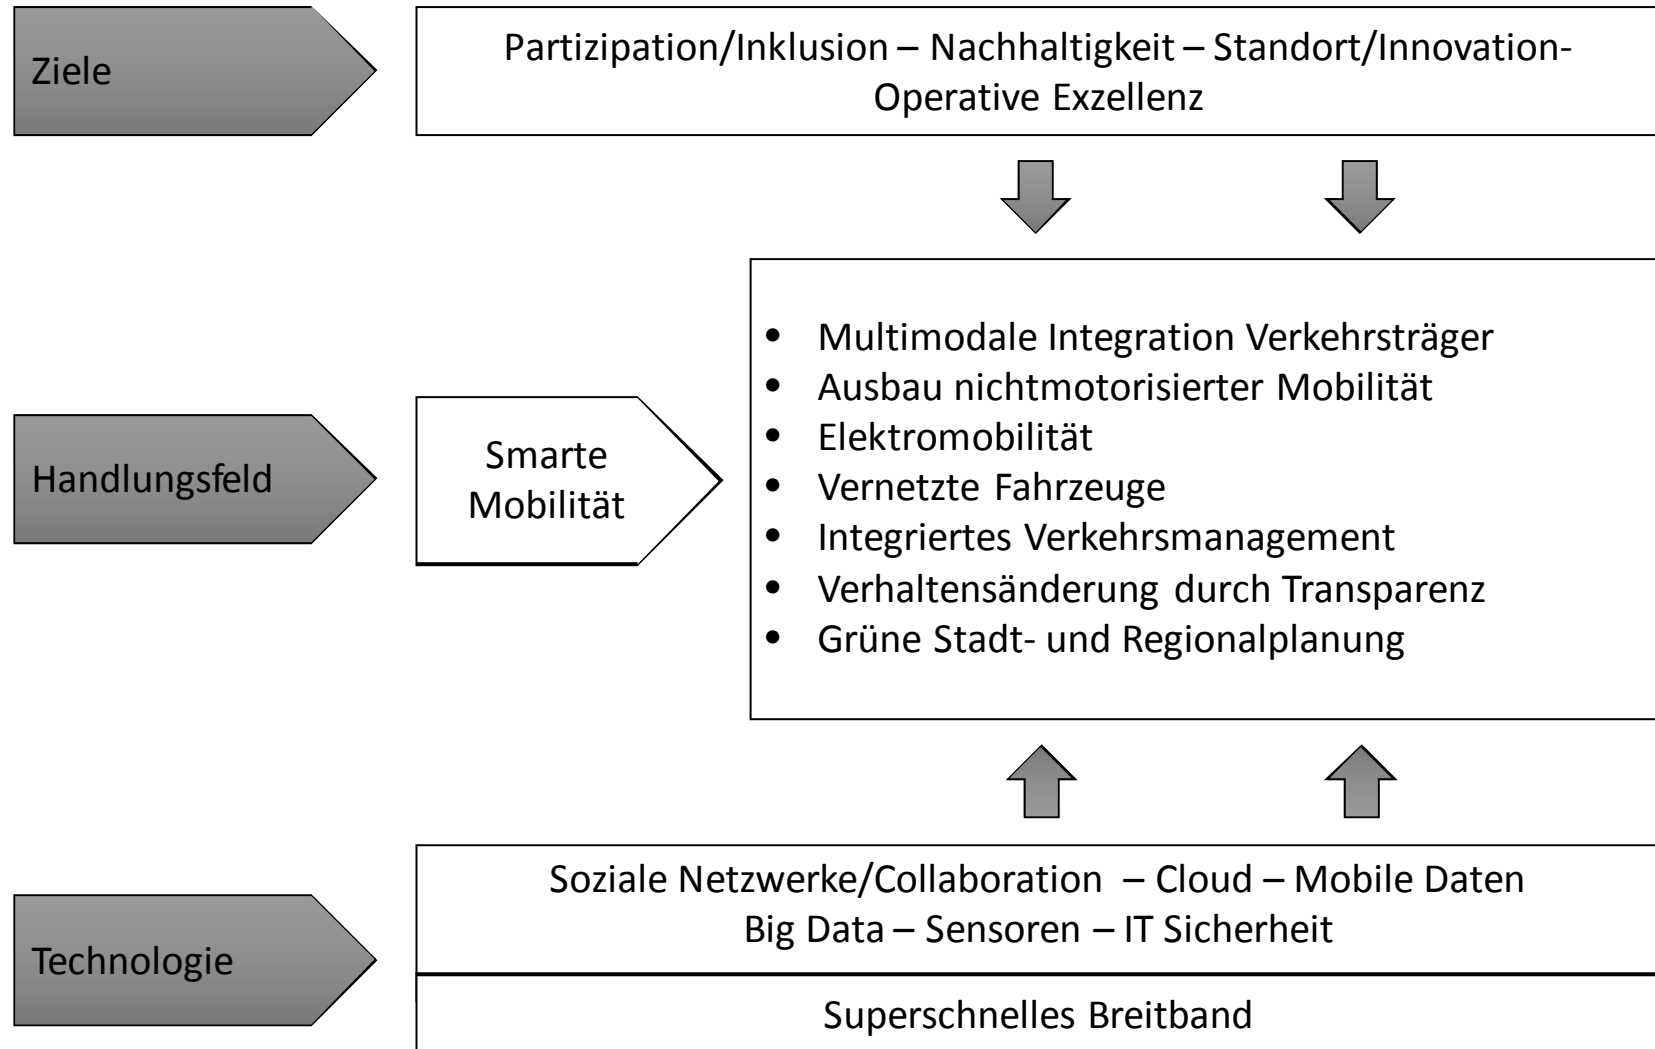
Ziele

Partizipation/Inklusion – Nachhaltigkeit – Standort/Innovation- Operative Exzellenz

Handlungsfeld

Smarte Mobilität

- Multimodale Integration Verkehrsträger
- Ausbau nichtmotorisierter Mobilität
- Elektromobilität
- Vernetzte Fahrzeuge
- Integriertes Verkehrsmanagement
- Verhaltensänderung durch Transparenz
- Grüne Stadt- und Regionalplanung

Technologie

Soziale Netzwerke/Collaboration – Cloud – Mobile Daten
Big Data – Sensoren – IT Sicherheit

Superschnelles Breitband